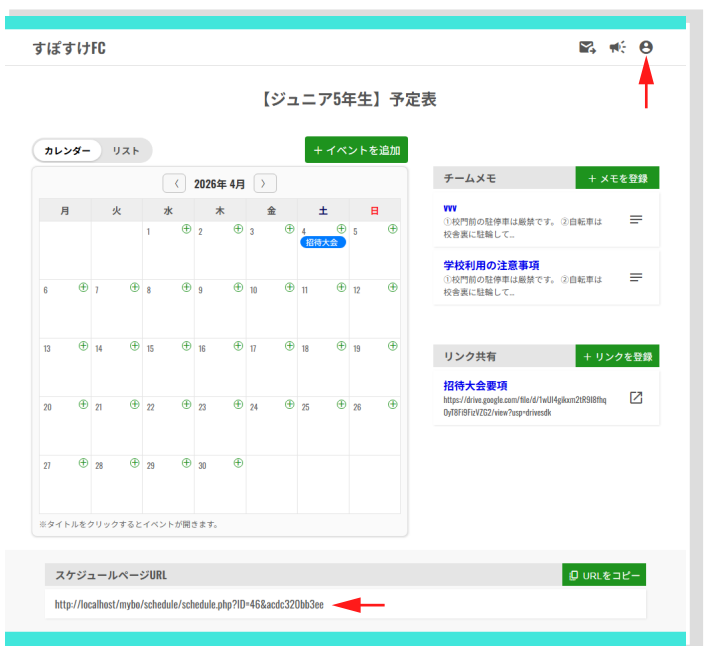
すぽすけFC

【ジュニア5年生】予定表

カレンダー　リスト

＋ イベントを追加

〈 2026年 4月 〉

| 月 | 火 | 水 | 木 | 金 | 土 | 日 |
|---|---|---|---|---|---|---|
| | | 1 ⊕ | 2 ⊕ | 3 ⊕ | 4 ⊕ 招待大会 | 5 ⊕ |
| 6 ⊕ | 7 ⊕ | 8 ⊕ | 9 ⊕ | 10 ⊕ | 11 ⊕ | 12 ⊕ |
| 13 ⊕ | 14 ⊕ | 15 ⊕ | 16 ⊕ | 17 ⊕ | 18 ⊕ | 19 ⊕ |
| 20 ⊕ | 21 ⊕ | 22 ⊕ | 23 ⊕ | 24 ⊕ | 25 ⊕ | 26 ⊕ |
| 27 ⊕ | 28 ⊕ | 29 ⊕ | 30 ⊕ | | | |

※タイトルをクリックするとイベントが開きます。

チームメモ　＋ メモを登録

vvv
①校門前の駐停車は厳禁です。②自転車は校舎裏に駐輪して...

学校利用の注意事項
①校門前の駐停車は厳禁です。②自転車は校舎裏に駐輪して...

リンク共有　＋ リンクを登録

招待大会要項
https://drive.google.com/file/d/1wUI4gikxm2tR9I8fhqOyT8Fi9FizVZG2/view?usp=drivesdk

スケジュールページURL　URLをコピー

http://localhost/mybo/schedule/schedule.php?ID=46&acdc320bb3ee